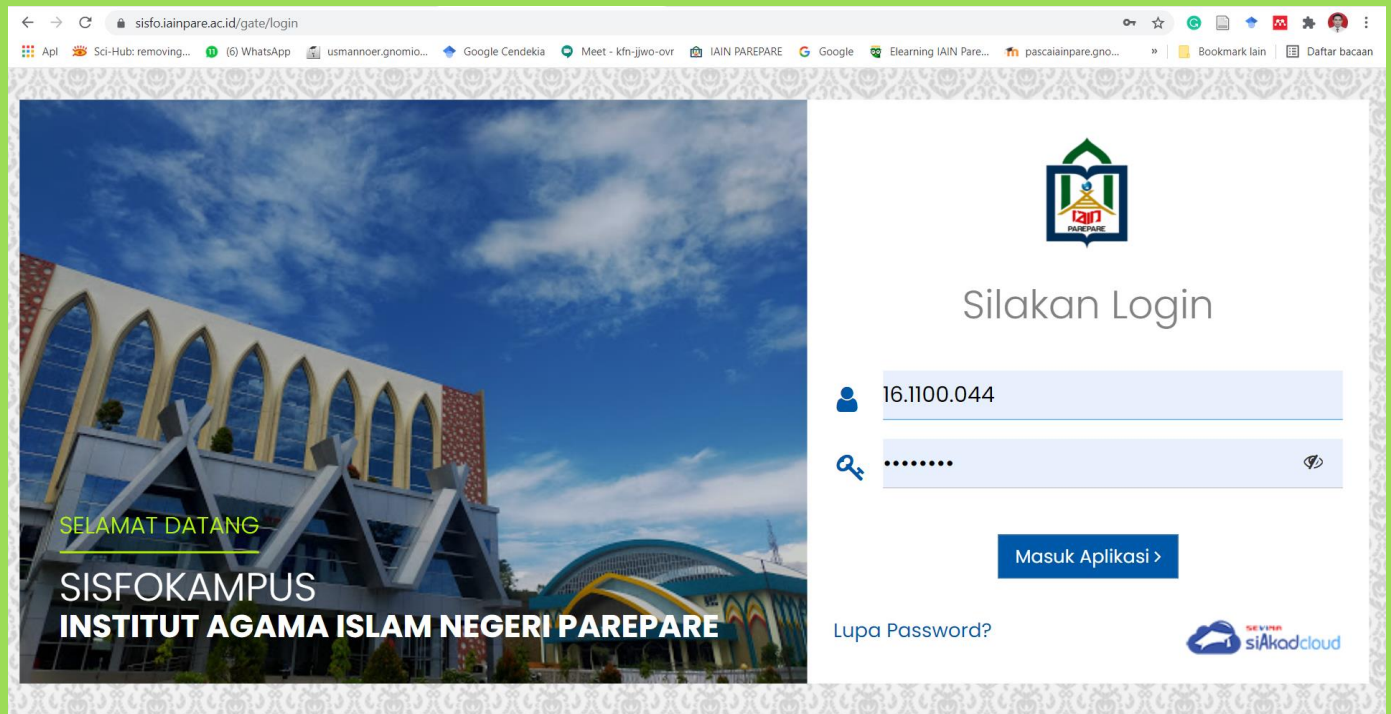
sisfo.iainpare.ac.id/gate/login

Apl  Sci-Hub: removing...  (6) WhatsApp  usmannoer.gnomio...  Google Cendekia  Meet - kfn-jjwo-ovr  IAIN PAREPARE  Google  Elearning IAIN Pare...  pascaiainpare.gno...  »  Bookmark lain  Daftar bacaan

SELAMAT DATANG
SISFOKAMPUS
INSTITUT AGAMA ISLAM NEGERI PAREPARE

IAIN PAREPARE

Silakan Login

16.1100.044

••••••••

Masuk Aplikasi ›

Lupa Password?

SEVIMA siAkadcloud